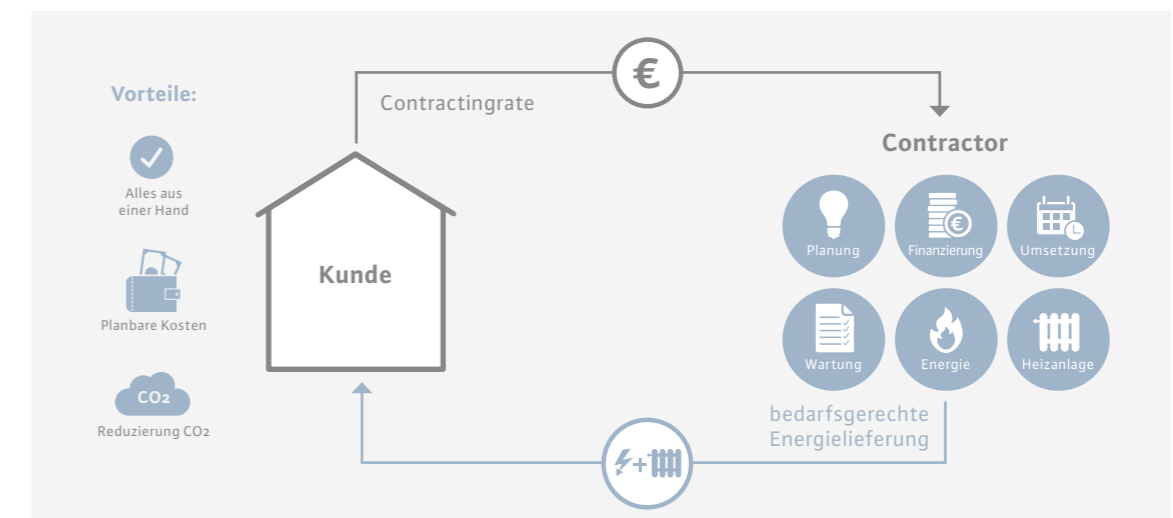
Vorteile:

Alles aus einer Hand

Planbare Kosten

$CO_2$

Reduzierung $CO_2$

€

Contractingrate

Kunde

Contractor

Planung

Finanzierung

Umsetzung

Wartung

Energie

Heizanlage

bedarfsgerechte Energielieferung